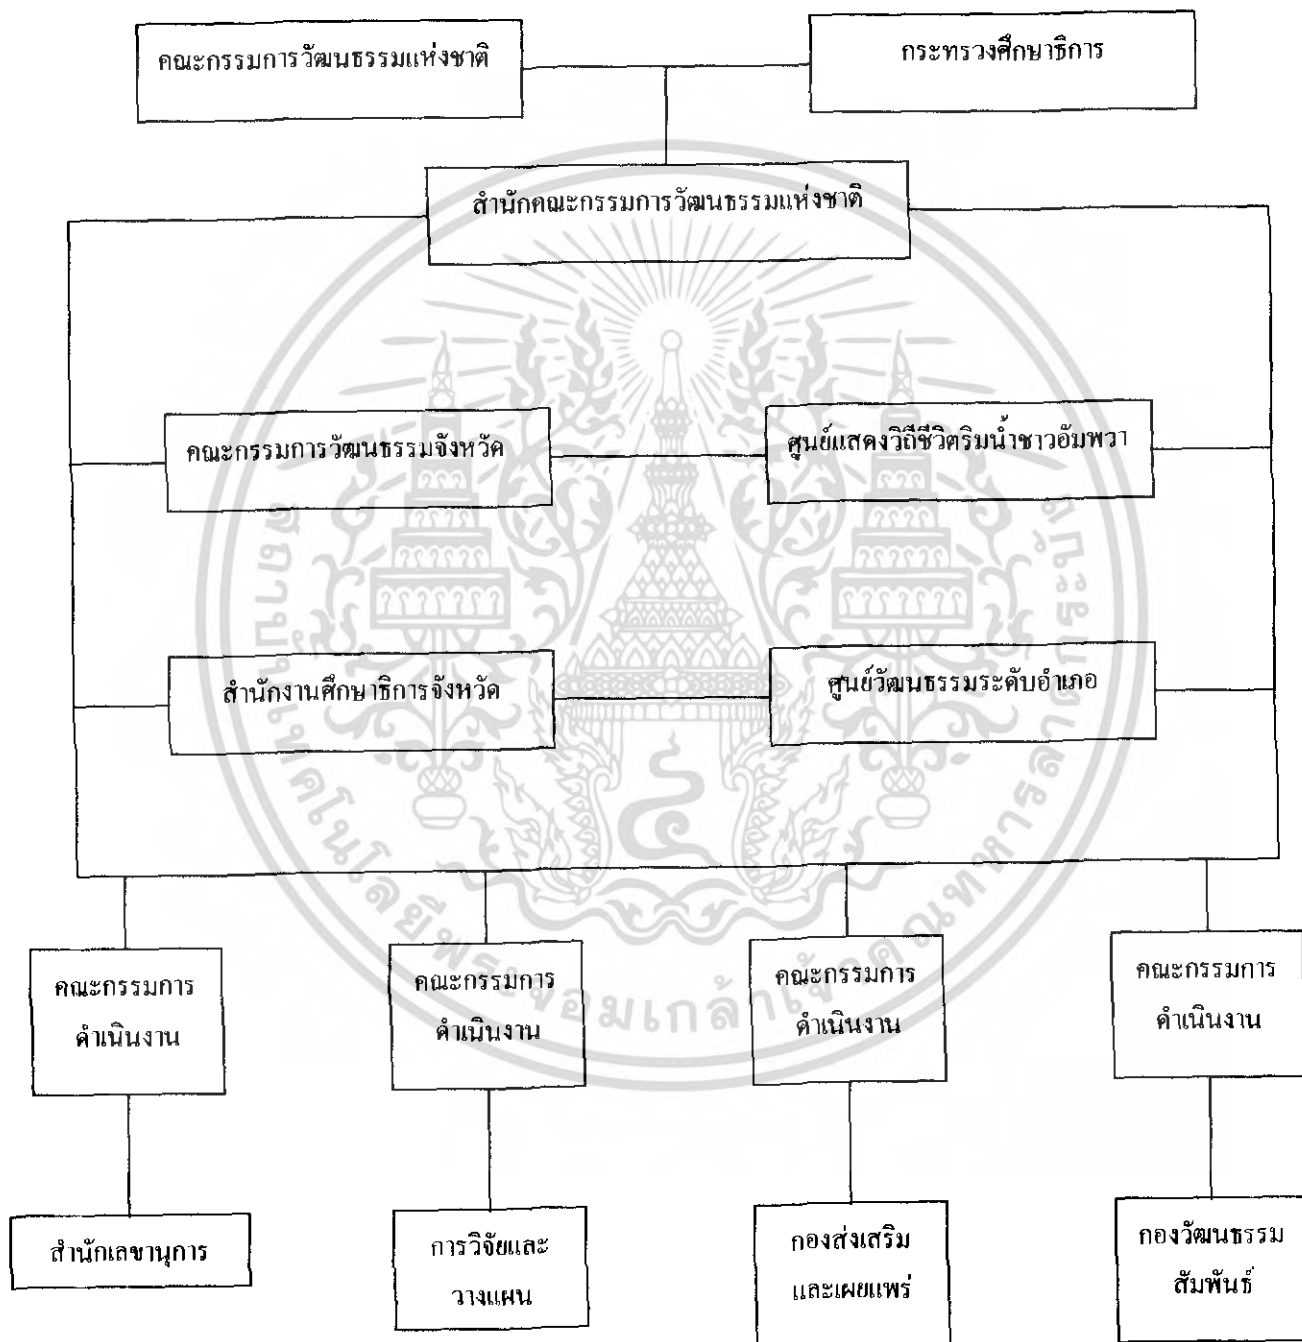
คณะกรรมการวัฒนธรรมแห่งชาติ

กระทรวงศึกษาธิการ

สำนักคณะกรรมการวัฒนธรรมแห่งชาติ

คณะกรรมการวัฒนธรรมจังหวัด

ศูนย์แสดงวิถีชีวิตริมน้ำชาวอัมพวา

สำนักงานศึกษาธิการจังหวัด

ศูนย์วัฒนธรรมระดับอำเภอ

คณะกรรมการ ดำเนินงาน

คณะกรรมการ ดำเนินงาน

คณะกรรมการ ดำเนินงาน

คณะกรรมการ ดำเนินงาน

สำนักเลขานุการ

การวิจัยและ วางแผน

กองส่งเสริม และเผยแพร่

กองวัฒนธรรม สัมพันธ์